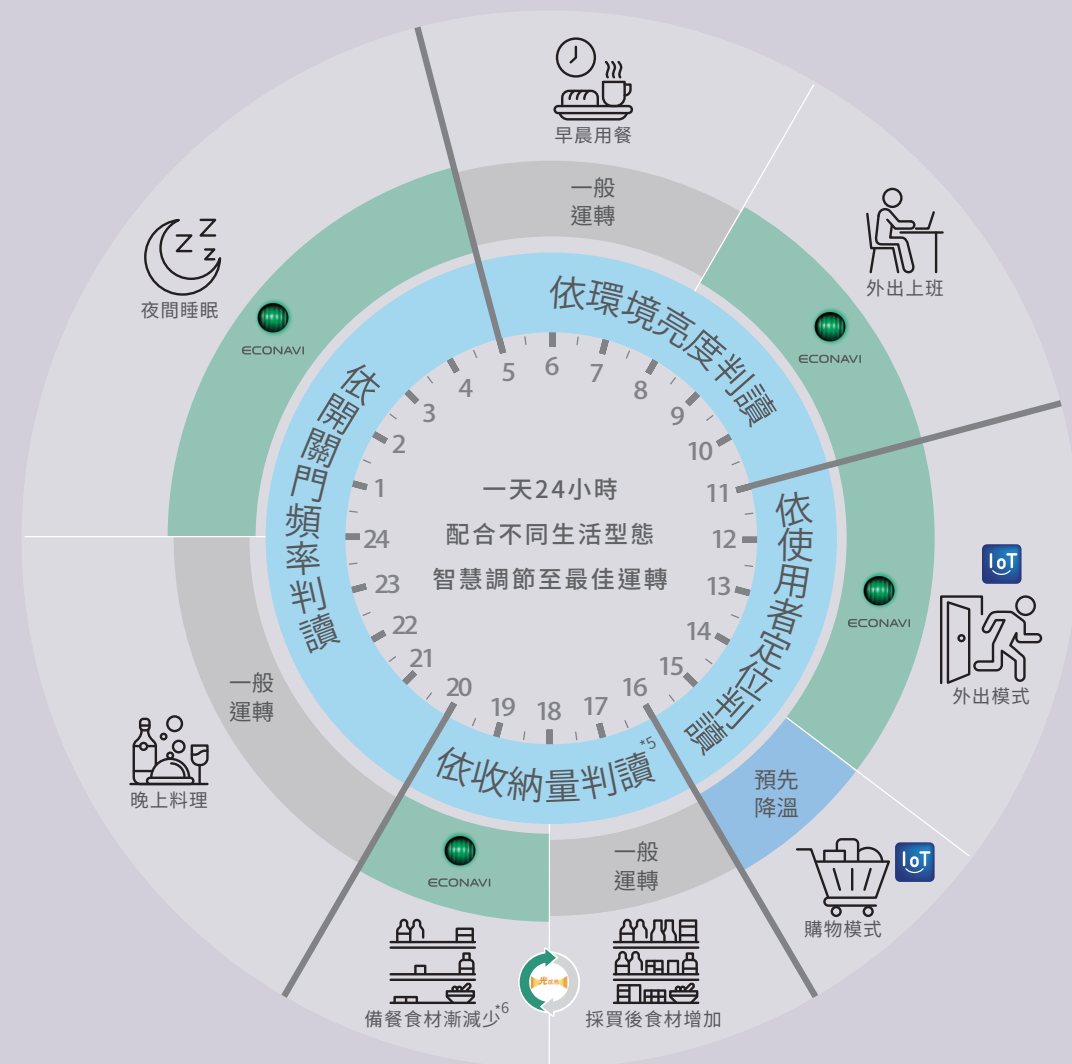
早晨用餐

一般
運轉

外出上班

ECONAVI

夜間睡眠

ECONAVI

依環境亮度判讀

依開關門頻率判讀

依使用者定位判讀

依收納量判讀$^{*5}$

5 6 7 8 9 10 11 12 13 14 15 16 17 18 19 20 21 22 23 24 1 2 3 4

一天24小時
配合不同生活型態
智慧調節至最佳運轉

IoT

ECONAVI

外出模式

一般
運轉

晚上料理

預先
降溫

IoT

購物模式

ECONAVI

一般
運轉

備餐食材漸減少$^{*6}$

採買後食材增加